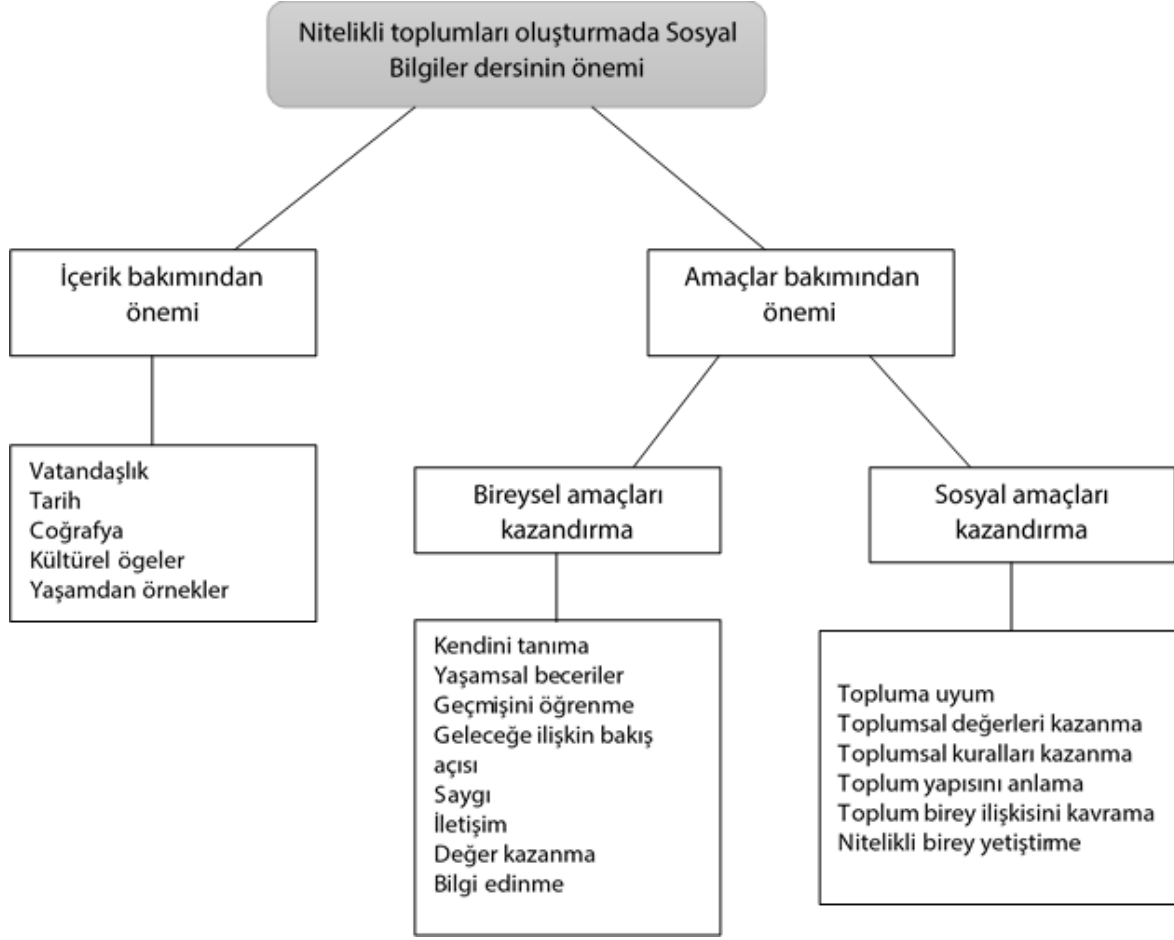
Nitelikli toplumları oluşturmada Sosyal Bilgiler dersinin önemi

İçerik bakımından önemi

Vatandaşlık
Tarih
Coğrafya
Kültürel ögeler
Yaşamdan örnekler

Amaçlar bakımından önemi

Bireysel amaçları kazandırma

Kendini tanıma
Yaşamsal beceriler
Geçmişini öğrenme
Geleceğe ilişkin bakış açısı
Saygı
İletişim
Değer kazanma
Bilgi edinme

Sosyal amaçları kazandırma

Topluma uyum
Toplumsal değerleri kazanma
Toplumsal kuralları kazanma
Toplum yapısını anlama
Toplum birey ilişkisini kavrama
Nitelikli birey yetiştirme